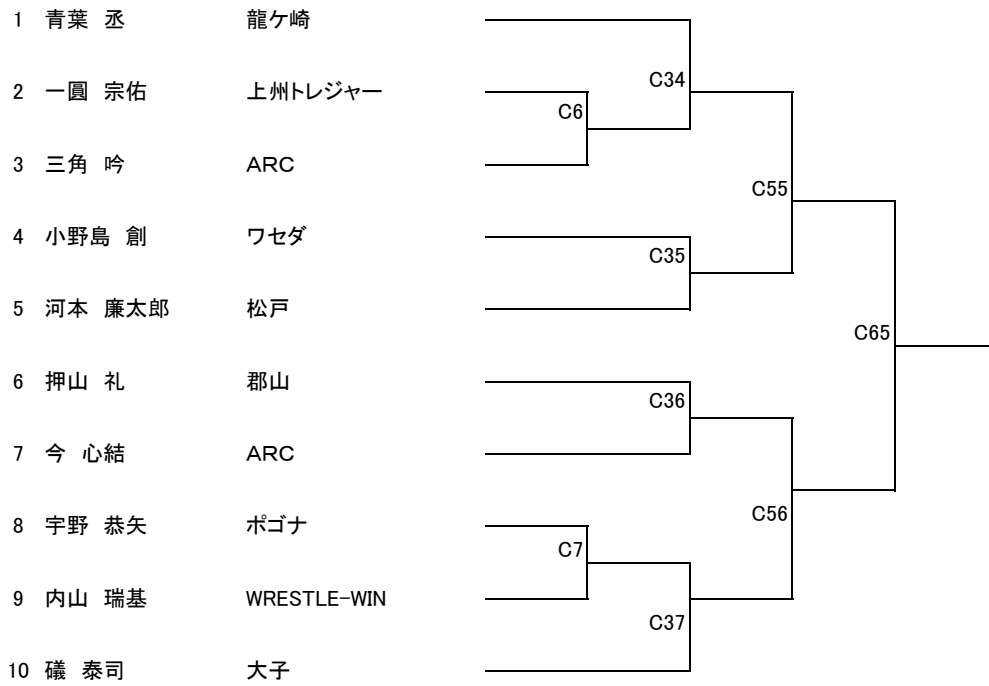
1 青葉 丞 龍ケ崎
2 一圓 宗佑 上州トレジャー
3 三角 吟 ARC
4 小野島 創 ワセダ
5 河本 廉太郎 松戸
6 押山 礼 郡山
7 今 心結 ARC
8 宇野 恭矢 ポゴナ
9 内山 瑞基 WRESTLE-WIN
10 礒 泰司 大子

C34
C6
C55
C35
C65
C36
C56
C7
C37